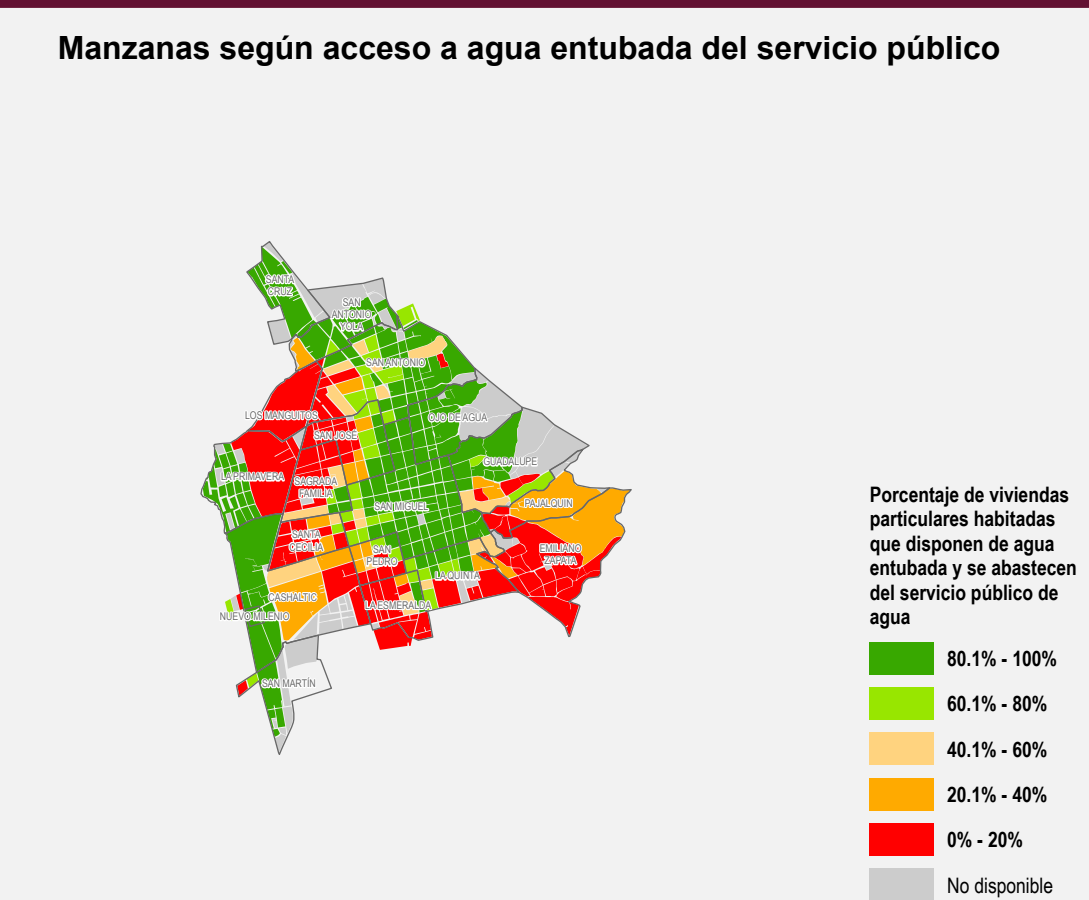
Manzanas según acceso a agua entubada del servicio público

SANTA CRUZ
SAN ANTONIO TOLA
SAN ANTONIO
LOS MANGUITOS
SAN JOSÉ
OJO DE AGUA
GUADALUPE
LA PRIMAVERA
SAGRADA FAMILIA
PAJALOQUIN
SAN MIGUEL
SANTA CECILIA
SAN PEDRO
EMILIANO ZAPATA
LA QUINTA
CASHALTIC
NUEVO MILENIO
LA ESMERALDA
SAN MARTÍN

Porcentaje de viviendas particulares habitadas que disponen de agua entubada y se abastecen del servicio público de agua

80.1% - 100%
60.1% - 80%
40.1% - 60%
20.1% - 40%
0% - 20%
No disponible